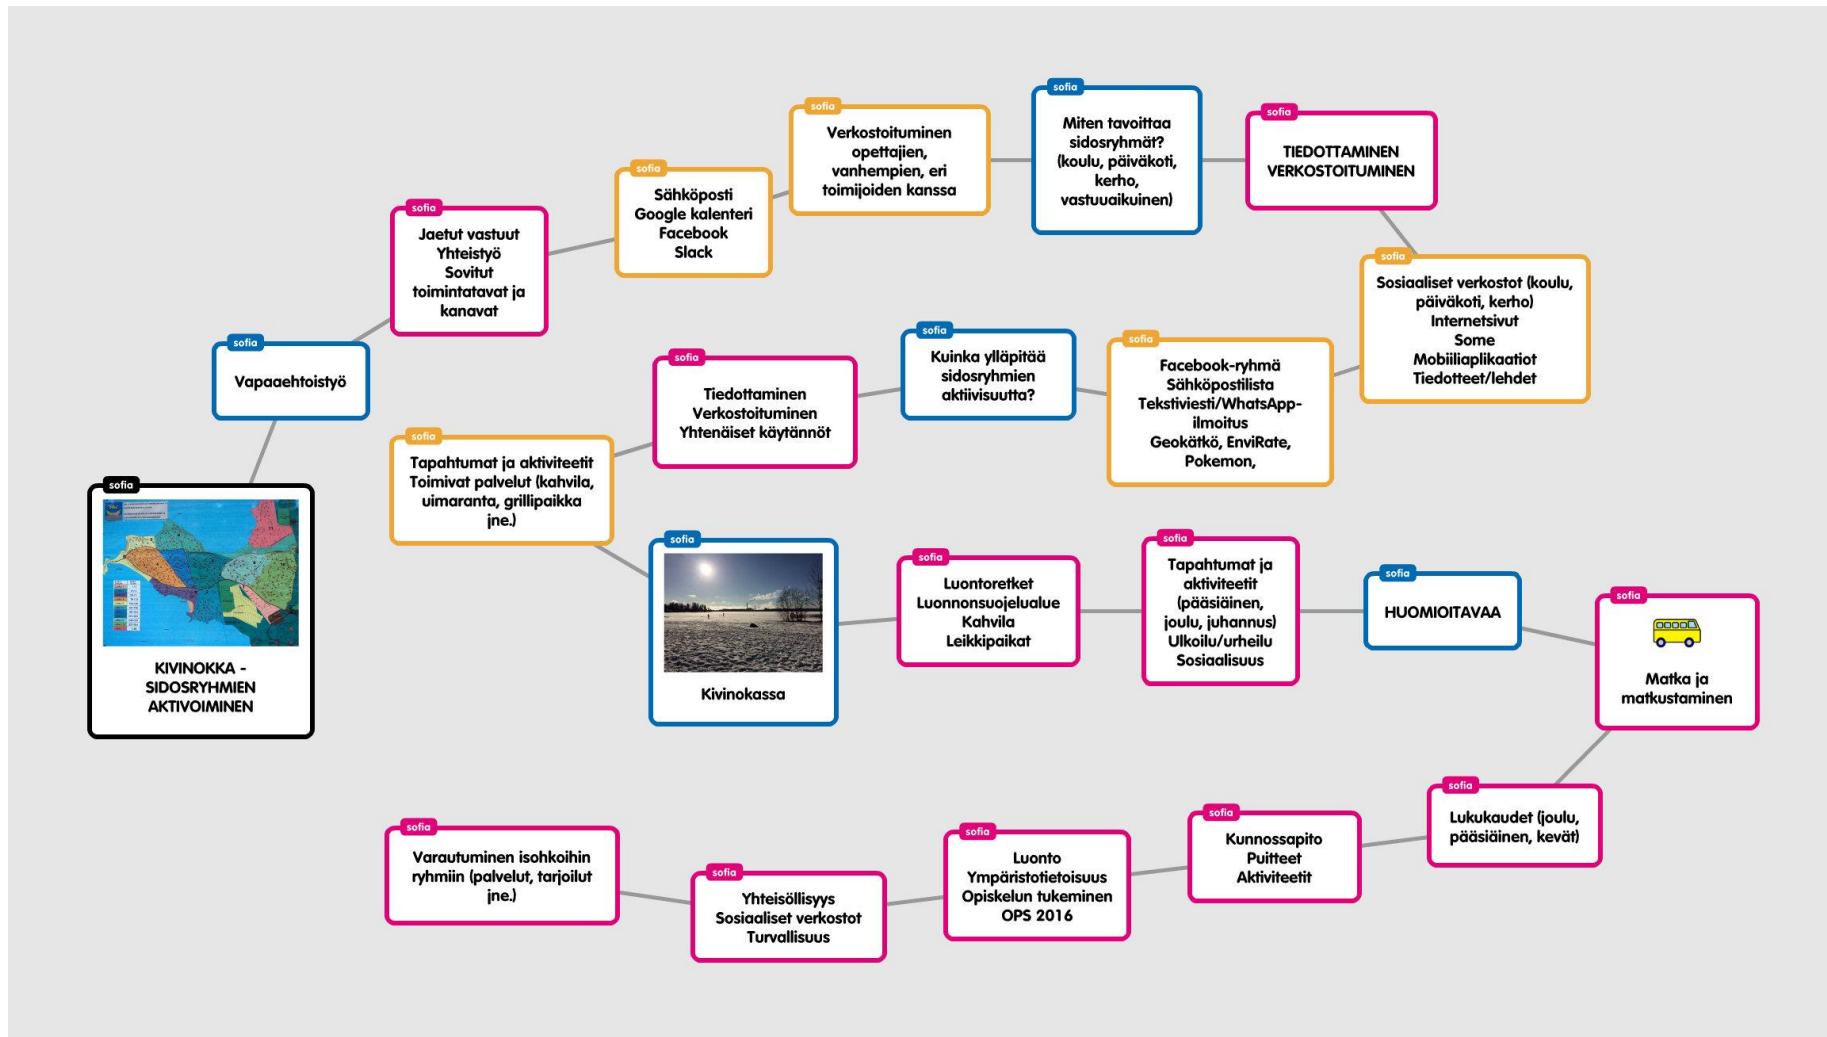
sofia
KIVINOKKA - SIDOSRYHMIEN AKTIVOIMINEN

sofia
Vapaaehtoistyö

sofia
Jaetut vastuut
Yhteistyö
Sovitut toimintatavat ja kanavat

sofia
Sähköposti
Google kalenteri
Facebook
Slack

sofia
Verkostoituminen opettajien, vanhempien, eri toimijoiden kanssa

sofia
Miten tavoittaa sidosryhmät? (koulu, päiväkoti, kerho, vastuuaikuinen)

sofia
TIEDOTTAMINEN VERKOSTOITUMINEN

sofia
Sosiaaliset verkostot (koulu, päiväkoti, kerho)
Internetsivut
Some
Mobiiliaplikaatiot
Tiedotteet/lehdet

sofia
Facebook-ryhmä
Sähköpostilista
Tekstiviesti/WhatsApp-ilmoitus
Geokätkö, EnviRate, Pokemon,

sofia
Kuinka ylläpitää sidosryhmien aktiivisuutta?

sofia
Tiedottaminen
Verkostoituminen
Yhtenäiset käytännöt

sofia
Tapahtumat ja aktiviteetit
Toimivat palvelut (kahvila, uimaranta, grillipaikka jne.)

sofia
Kivinokassa

sofia
Luontoretket
Luonnonsuojelualue
Kahvila
Leikkipaikat

sofia
Tapahtumat ja aktiviteetit (pääsiäinen, joulu, juhannus)
Ulkoilu/urheilu
Sosiaalisuus

sofia
HUOMIOITAVAA

sofia
Matka ja matkustaminen

sofia
Lukukaudet (joulu, pääsiäinen, kevät)

sofia
Kunnossapito
Puitteet
Aktiviteetit

sofia
Luonto
Ympäristötietoisuus
Opiskelun tukeminen
OPS 2016

sofia
Yhteisöllisyys
Sosiaaliset verkostot
Turvallisuus

sofia
Varautuminen isohkoihin ryhmiin (palvelut, tarjoilut jne.)